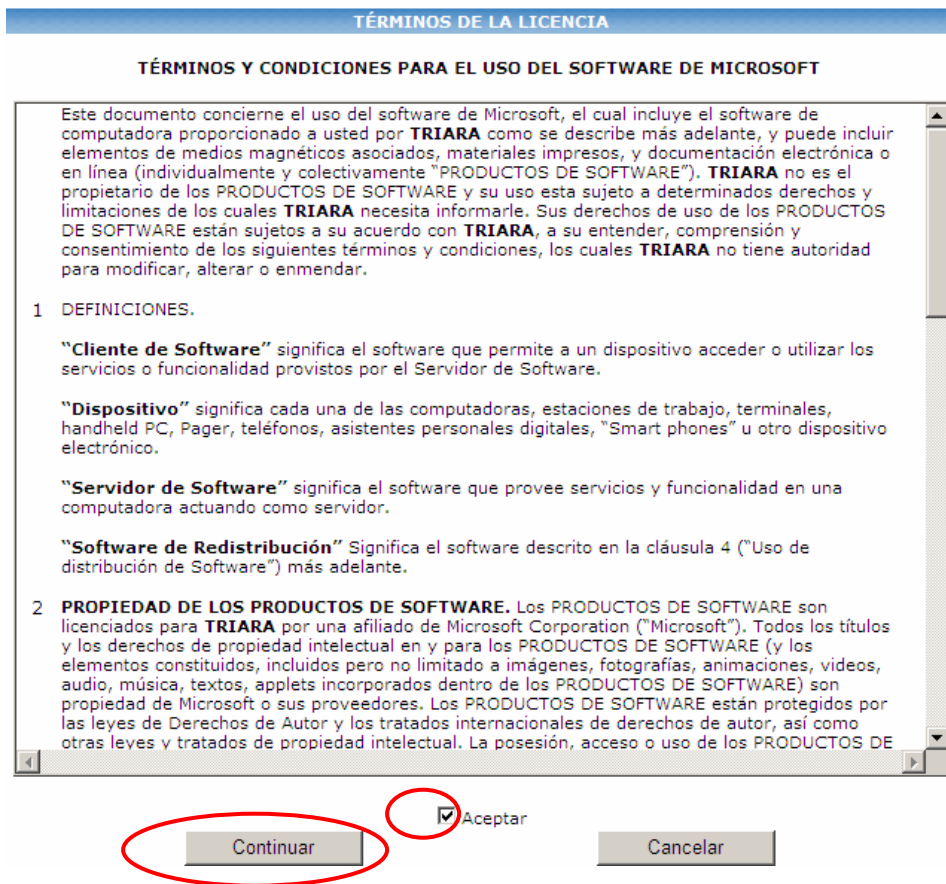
TÉRMINOS DE LA LICENCIA

TÉRMINOS Y CONDICIONES PARA EL USO DEL SOFTWARE DE MICROSOFT

Este documento concierne el uso del software de Microsoft, el cual incluye el software de computadora proporcionado a usted por **TRIARA** como se describe más adelante, y puede incluir elementos de medios magnéticos asociados, materiales impresos, y documentación electrónica o en línea (individualmente y colectivamente "PRODUCTOS DE SOFTWARE"). **TRIARA** no es el propietario de los PRODUCTOS DE SOFTWARE y su uso esta sujeto a determinados derechos y limitaciones de los cuales **TRIARA** necesita informarle. Sus derechos de uso de los PRODUCTOS DE SOFTWARE están sujetos a su acuerdo con **TRIARA**, a su entender, comprensión y consentimiento de los siguientes términos y condiciones, los cuales **TRIARA** no tiene autoridad para modificar, alterar o enmendar.

1 DEFINICIONES.

**"Cliente de Software"** significa el software que permite a un dispositivo acceder o utilizar los servicios o funcionalidad provistos por el Servidor de Software.

**"Dispositivo"** significa cada una de las computadoras, estaciones de trabajo, terminales, handheld PC, Pager, teléfonos, asistentes personales digitales, "Smart phones" u otro dispositivo electrónico.

**"Servidor de Software"** significa el software que provee servicios y funcionalidad en una computadora actuando como servidor.

**"Software de Redistribución"** Significa el software descrito en la cláusula 4 ("Uso de distribución de Software") más adelante.

2 **PROPIEDAD DE LOS PRODUCTOS DE SOFTWARE.** Los PRODUCTOS DE SOFTWARE son licenciados para **TRIARA** por una afiliado de Microsoft Corporation ("Microsoft"). Todos los títulos y los derechos de propiedad intelectual en y para los PRODUCTOS DE SOFTWARE (y los elementos constituidos, incluidos pero no limitado a imágenes, fotografías, animaciones, videos, audio, música, textos, applets incorporados dentro de los PRODUCTOS DE SOFTWARE) son propiedad de Microsoft o sus proveedores. Los PRODUCTOS DE SOFTWARE están protegidos por las leyes de Derechos de Autor y los tratados internacionales de derechos de autor, así como otras leyes y tratados de propiedad intelectual. La posesión, acceso o uso de los PRODUCTOS DE

Aceptar

Continuar

Cancelar